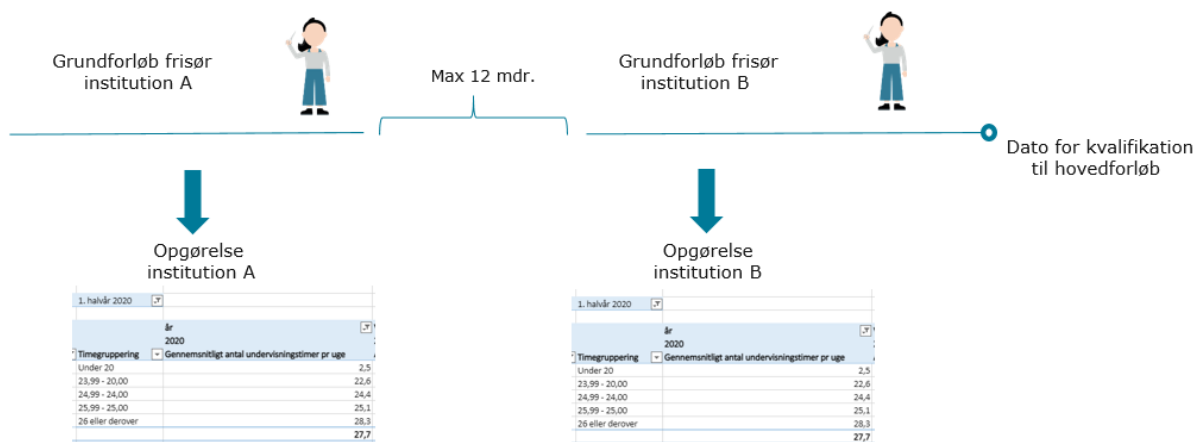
Grundforløb frisør institution A

Max 12 mdr.

Grundforløb frisør institution B

Dato for kvalifikation til hovedforløb

Opgørelse institution A

1. halvår 2020

| Timegruppering | år 2020 Gennemsnitligt antal undervisningstimer pr uge |
|---|---|
| Under 20 | 2,5 |
| 23,99 - 20,00 | 22,6 |
| 24,99 - 24,00 | 24,4 |
| 25,99 - 25,00 | 25,1 |
| 26 eller derover | 28,3 |
| | 27,7 |

Opgørelse institution B

1. halvår 2020

| Timegruppering | år 2020 Gennemsnitligt antal undervisningstimer pr uge |
|---|---|
| Under 20 | 2,5 |
| 23,99 - 20,00 | 22,6 |
| 24,99 - 24,00 | 24,4 |
| 25,99 - 25,00 | 25,1 |
| 26 eller derover | 28,3 |
| | 27,7 |